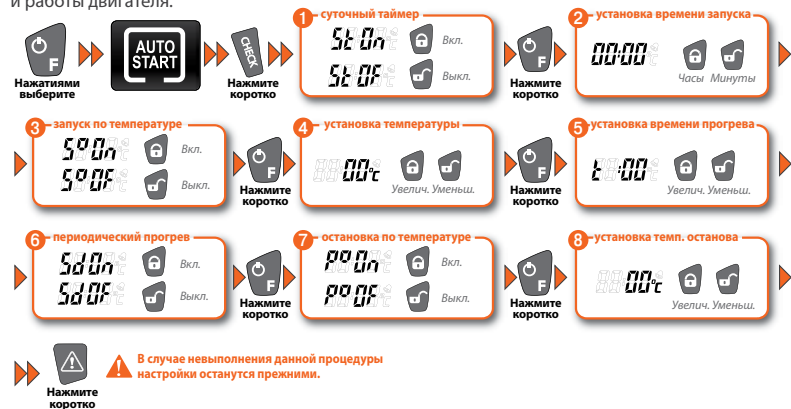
и работы двигателя.

F
Нажатиями выберите

AUTO START

CHECK
Нажмите коротко

1 суточный таймер
St On Вкл.
St OF Выкл.

F
Нажмите коротко

2 установка времени запуска
00:00 Часы Минуты

3 запуск по температуре
S°On Вкл.
S°OF Выкл.

F
Нажмите коротко

4 установка температуры
00°c Увелич. Уменьш.

F
Нажмите коротко

5 установка времени прогрева
t:00 Увелич. Уменьш.

6 периодический прогрев
Sd On Вкл.
Sd OF Выкл.

F
Нажмите коротко

7 остановка по температуре
P°On Вкл.
P°OF Выкл.

F
Нажмите коротко

8 установка темп. останова
00°c Увелич. Уменьш.

Нажмите коротко

В случае невыполнения данной процедуры настройки останутся прежними.